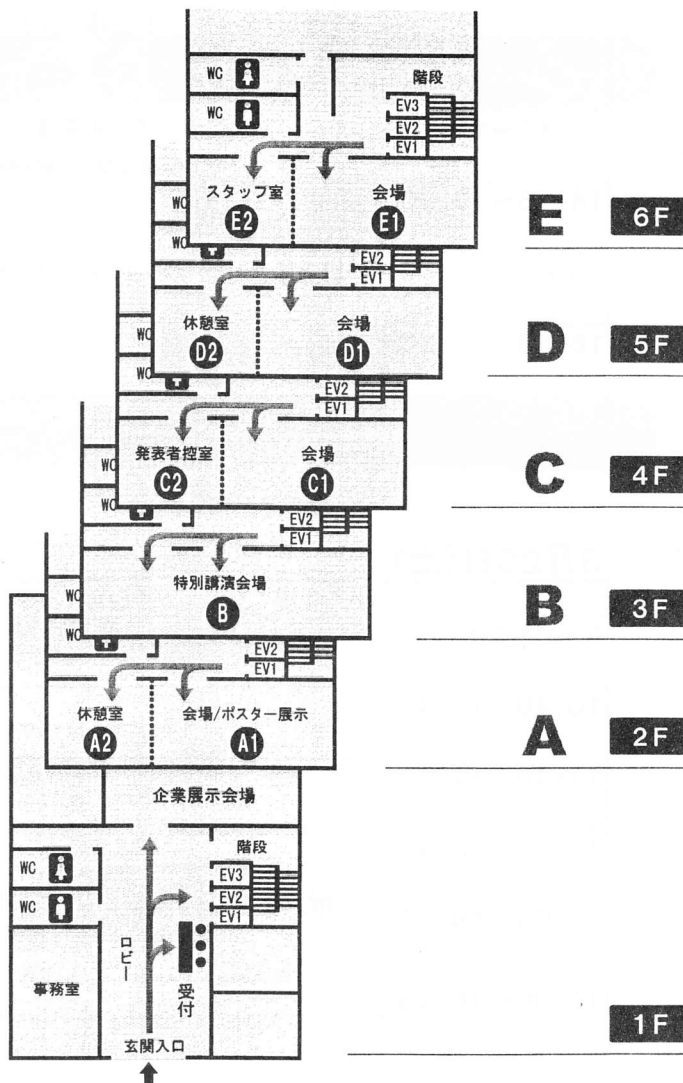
WC
WC
階段
EV3
EV2
EV1
スタッフ室
E2
会場
E1
E 6F

WC
WC
EV2
EV1
休憩室
D2
会場
D1
D 5F

WC
WC
EV2
EV1
発表者控室
C2
会場
C1
C 4F

WC
WC
EV2
EV1
特別講演会場
B
B 3F

WC
WC
EV2
EV1
休憩室
A2
会場/ポスター展示
A1
A 2F

企業展示会場
WC
WC
階段
EV3
EV2
EV1
ロビー
事務室
受付
玄関入口
1F